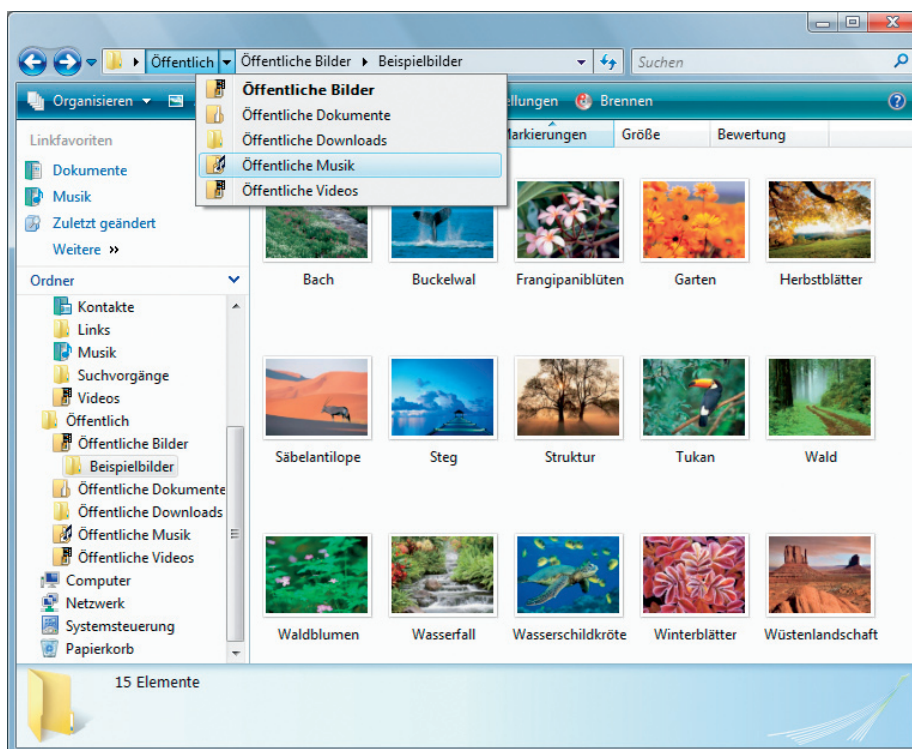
Öffentlich ▸ Öffentliche Bilder ▸ Beispielbilder

Suchen

Organisieren

Öffentliche Bilder
Öffentliche Dokumente
Öffentliche Downloads
Öffentliche Musik
Öffentliche Videos

ellungen
Brennen

Linkfavoriten
Dokumente
Musik
Zuletzt geändert
Weitere »

Ordner
Kontakte
Links
Musik
Suchvorgänge
Videos
Öffentlich
Öffentliche Bilder
Beispielbilder
Öffentliche Dokumente
Öffentliche Downloads
Öffentliche Musik
Öffentliche Videos
Computer
Netzwerk
Systemsteuerung
Papierkorb

Markierungen
Größe
Bewertung

Bach
Buckelwal
Frangipaniblüten
Garten
Herbstblätter
Säbelantilope
Steg
Struktur
Tukan
Wald
Waldblumen
Wasserfall
Wasserschildkröte
Winterblätter
Wüstenlandschaft

15 Elemente